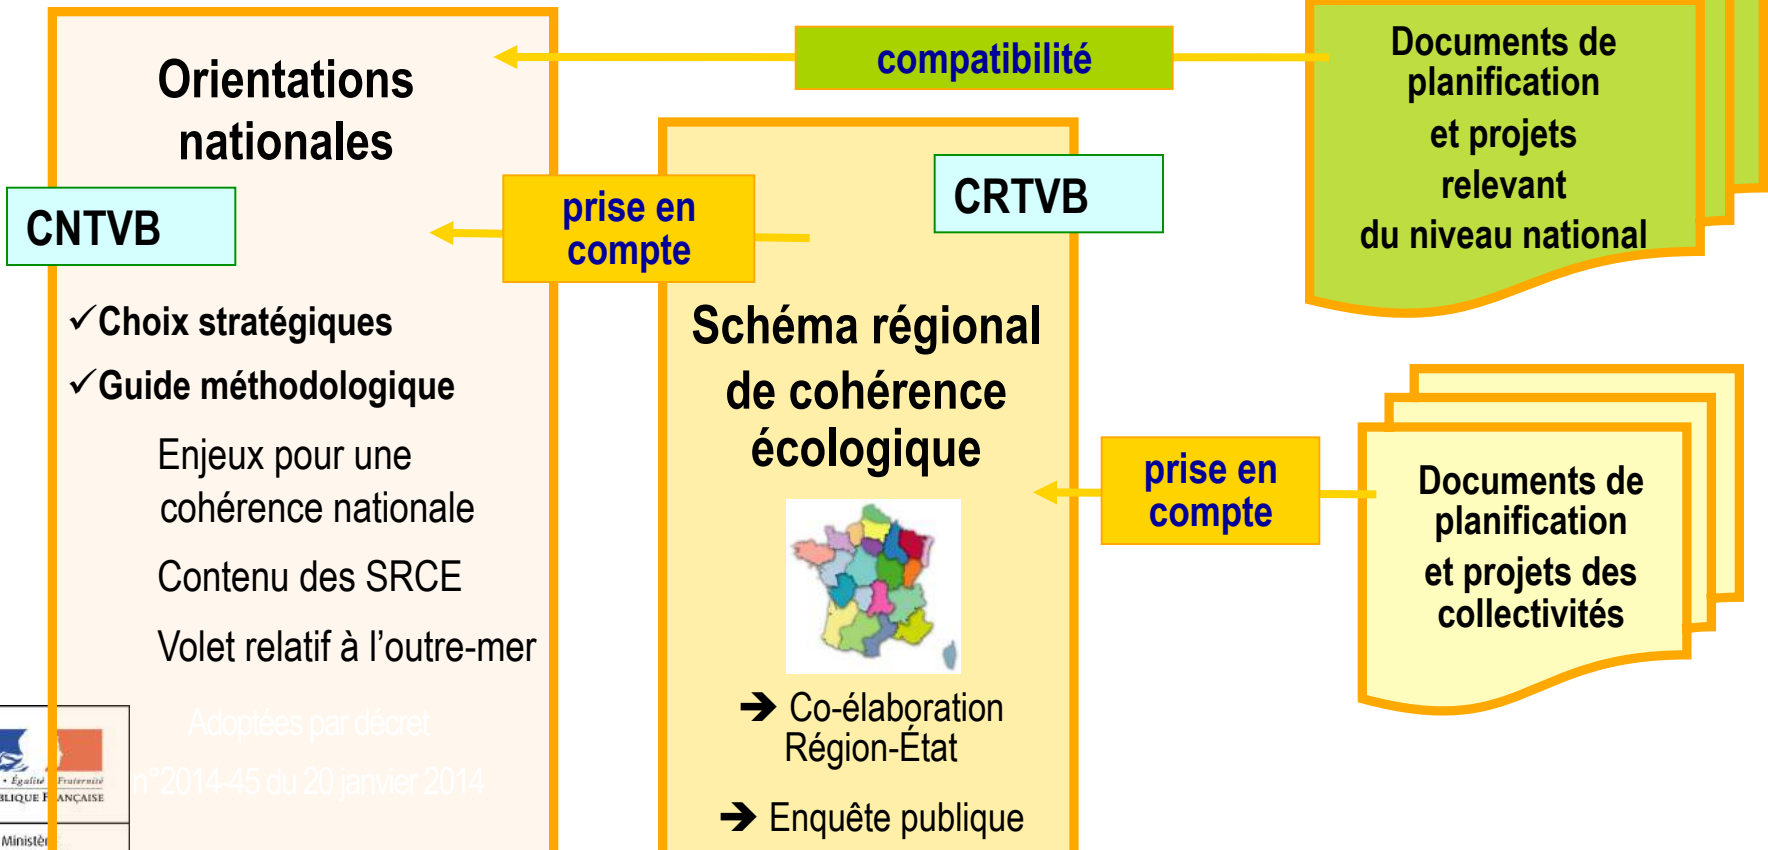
Orientations nationales

compatibilité

Documents de planification et projets relevant du niveau national

CNTVB

prise en compte

CRTVB

✓Choix stratégiques

✓Guide méthodologique

Enjeux pour une cohérence nationale

Contenu des SRCE

Volet relatif à l'outre-mer

Adoptées par décret

n°2014-45 du 20 janvier 2014

Schéma régional de cohérence écologique

prise en compte

Documents de planification et projets des collectivités

➔ Co-élaboration Région-État

➔ Enquête publique

• Égalité • Fraternité
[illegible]BLIQUE F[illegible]ANÇAISE

Ministèr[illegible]